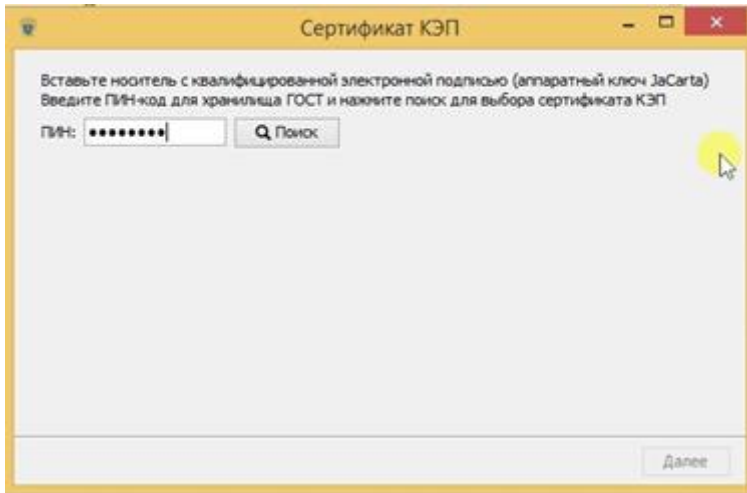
Сертификат КЭП

Вставьте носитель с квалифицированной электронной подписью (аппаратный ключ JaCarta)
Введите ПИН-код для хранилища ГОСТ и нажмите поиск для выбора сертификата КЭП

ПИН: •••••••• Поиск

Далее